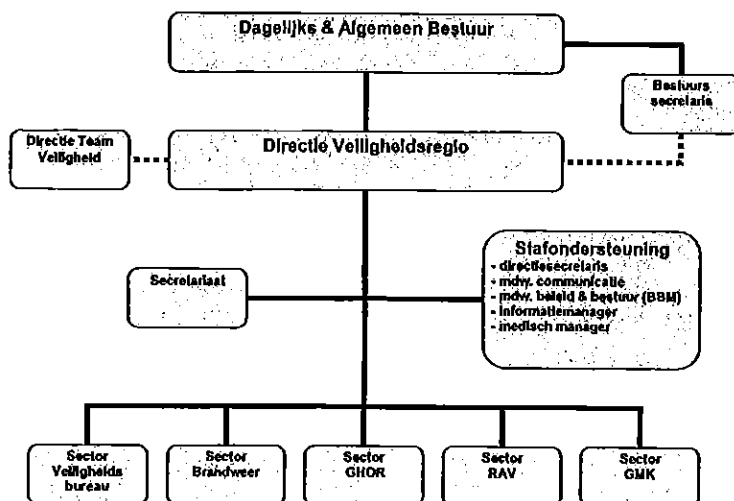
Dagelijks & Algemeen Bestuur

Bestuurs secretaris

Directie Team Veiligheid

Directie Veiligheidsregio

Secretariaat

Stafondersteuning
- directiesecretaris
- mdw. communicatie
- mdw. beleid & bestuur (BBM)
- informatiemanager
- medisch manager

Sector Veiligheids bureau

Sector Brandweer

Sector GHOR

Sector RAV

Sector GMK